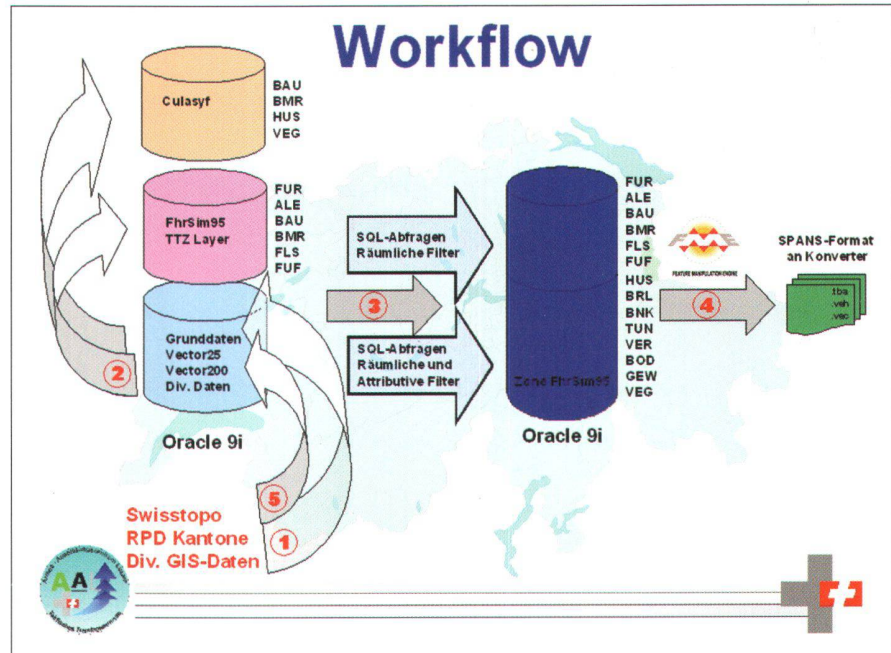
Workflow

Culasyf

BAU
BMR
HUS
VEG

FhrSim95
TTZ Layer

FUR
ALE
BAU
BMR
FLS
FUF

Grunddaten
Vector25
Vector200
Div. Daten

Oracle 9i

2

SQL-Abfragen
Räumliche Filter

3

SQL-Abfragen
Räumliche und
Attributive Filter

Zone FhrSim95

Oracle 9i

FUR
ALE
BAU
BMR
FLS
FUF
HUS
BRL
BNK
TUN
VER
BOD
GEW
VEG

FME
FEATURE MANIPULATION ENGINE

4

SPANS-Format
an Konverter

.tba
.veh
.vec

5

1

Swisstopo
RPD Kantone
Div. GIS-Daten

AA
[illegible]